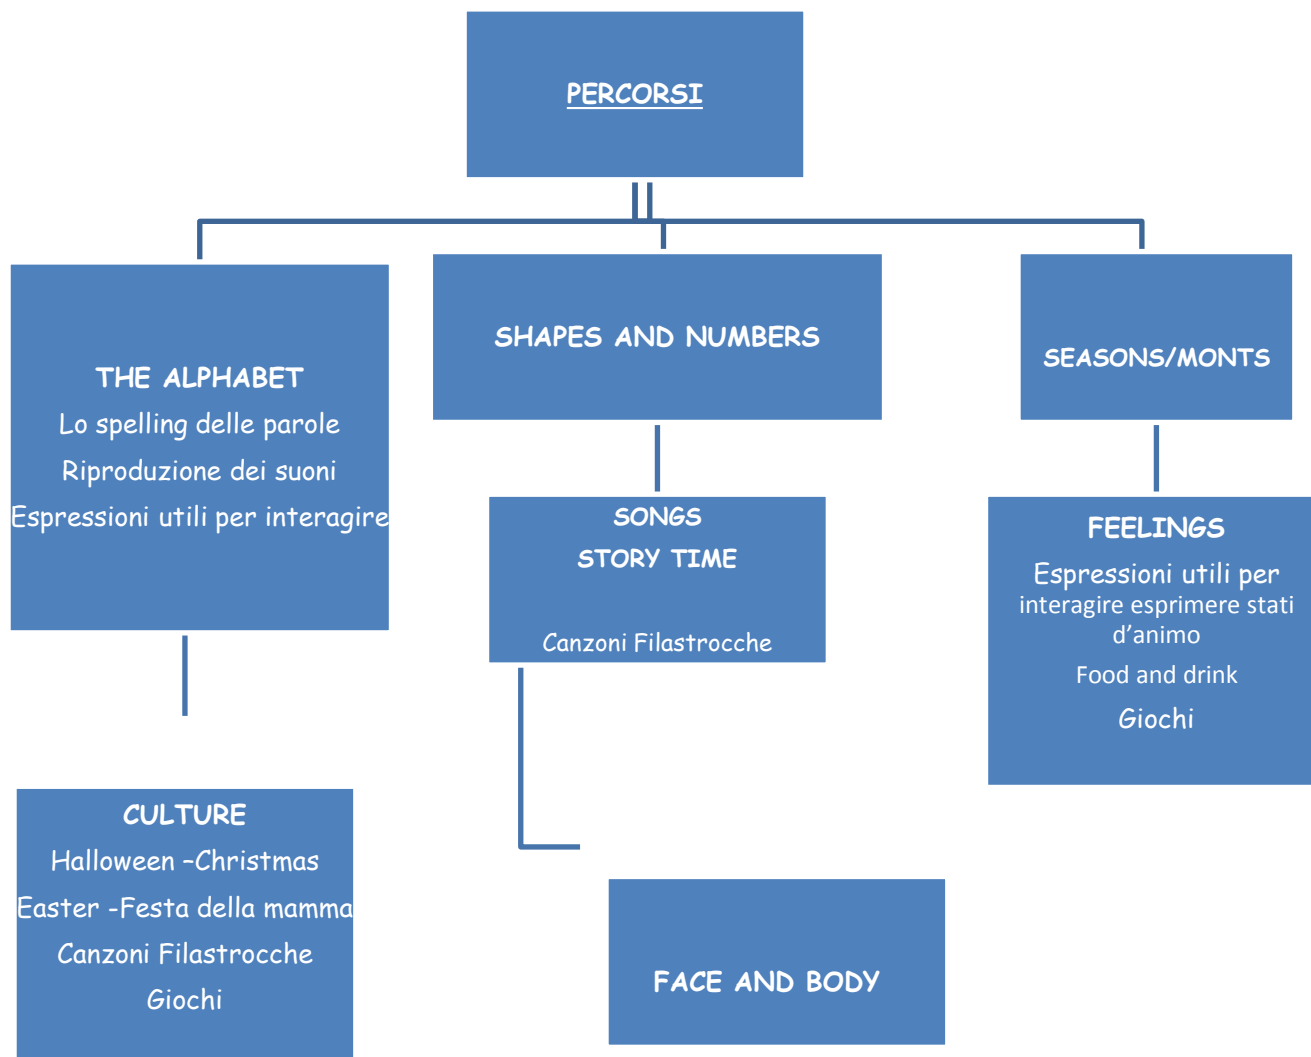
PERCORSI

THE ALPHABET
Lo spelling delle parole
Riproduzione dei suoni
Espressioni utili per interagire

SHAPES AND NUMBERS

SEASONS/MONTS

SONGS
STORY TIME
Canzoni Filastrocche

FEELINGS
Espressioni utili per interagire esprimere stati d'animo
Food and drink
Giochi

CULTURE
Halloween –Christmas
Easter -Festa della mamma
Canzoni Filastrocche
Giochi

FACE AND BODY